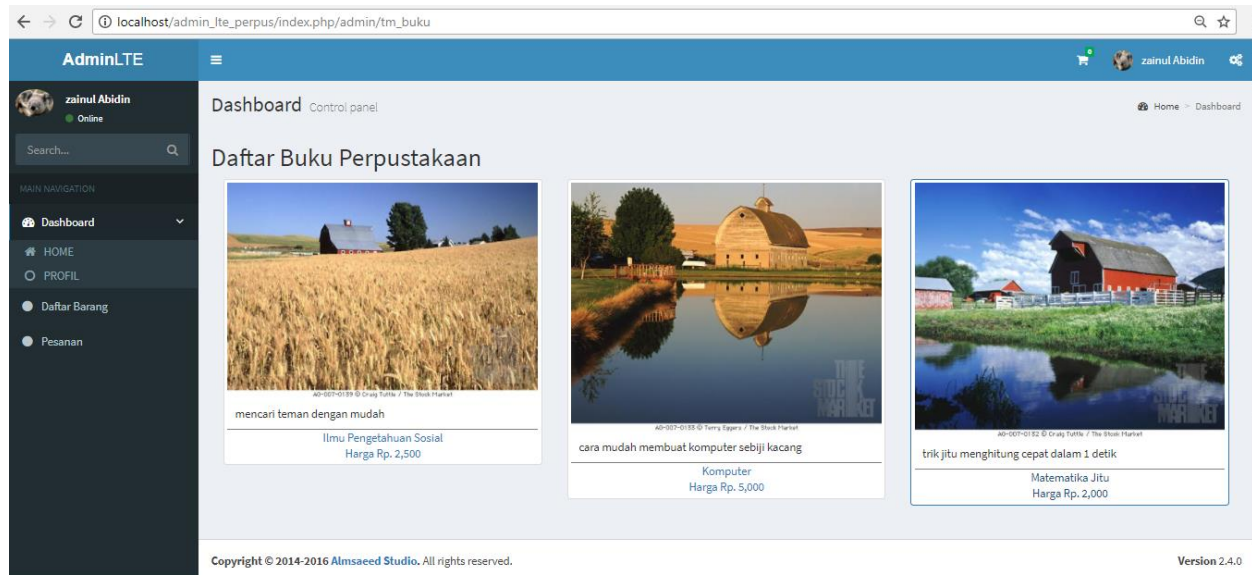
localhost/admin_lte_perpus/index.php/admin/tm_buku

AdminLTE

zainul Abidin

zainul Abidin
Online

Search...

MAIN NAVIGATION

Dashboard
HOME
PROFIL
Daftar Barang
Pesanan

Dashboard Control panel

Home > Dashboard

Daftar Buku Perpustakaan

A0-007-0139 © Craig Tuttle / The Stock Market
mencari teman dengan mudah
Ilmu Pengetahuan Sosial
Harga Rp. 2,500

A0-007-0133 © Terry Eggers / The Stock Market
cara mudah membuat komputer sebiji kacang
Komputer
Harga Rp. 5,000

A0-007-0132 © Craig Tuttle / The Stock Market
trik jitu menghitung cepat dalam 1 detik
Matematika Jitu
Harga Rp. 2,000

Copyright © 2014-2016 Almsaeed Studio. All rights reserved.

Version 2.4.0